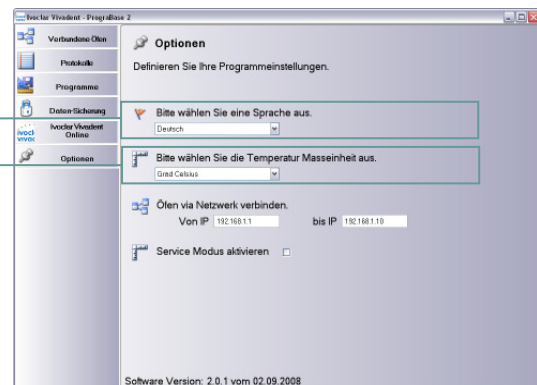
Ivoclar Vivadent - PrograBase 2

Verbundene Öfen
Protokolle
Programme
Daten-Sicherung
Ivoclar Vivadent Online
Optionen

Optionen

Definieren Sie Ihre Programmeinstellungen.

Bitte wählen Sie eine Sprache aus.
Deutsch

Bitte wählen Sie die Temperatur Masseinheit aus.
Grad Celsius

Öfen via Netzwerk verbinden.
Von IP 192.168.1.1 bis IP 192.168.1.10

Service Modus aktivieren

Software Version: 2.0.1 vom 02.09.2008